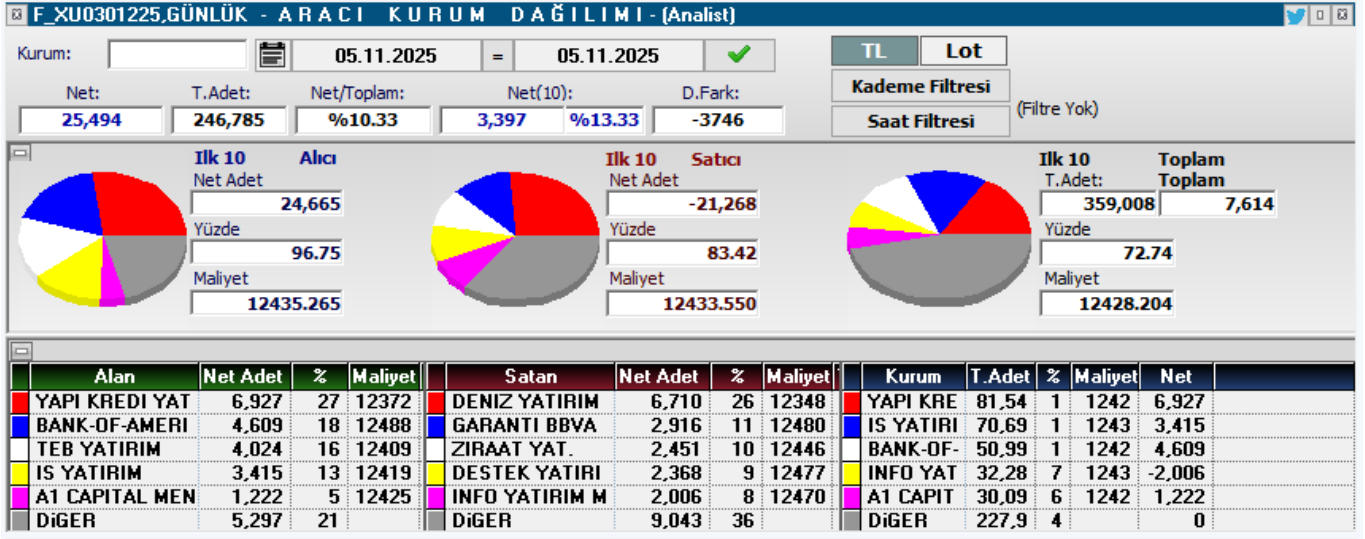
F_XU0301225,GÜNLÜK - A R A C I K U R U M D A Ğ I L I M I - (Analist)

Kurum: 05.11.2025 = 05.11.2025

TL Lot

Kademe Filtresi

Saat Filtresi (Filtre Yok)

Net: 25,494
T.Adet: 246,785
Net/Toplam: %10.33
Net(10): 3,397 %13.33
D.Fark: -3746

Ilk 10 Alıcı
Net Adet 24,665
Yüzde 96.75
Maliyet 12435.265

Ilk 10 Satıcı
Net Adet -21,268
Yüzde 83.42
Maliyet 12433.550

Ilk 10 Toplam
T.Adet: 359,008
Toplam 7,614
Yüzde 72.74
Maliyet 12428.204

| Alan | Net Adet | % | Maliyet |
|---|---|---|---|
| YAPI KREDI YAT | 6,927 | 27 | 12372 |
| BANK-OF-AMERI | 4,609 | 18 | 12488 |
| TEB YATIRIM | 4,024 | 16 | 12409 |
| IS YATIRIM | 3,415 | 13 | 12419 |
| A1 CAPITAL MEN | 1,222 | 5 | 12425 |
| DiGER | 5,297 | 21 | |

| Satan | Net Adet | % | Maliyet |
|---|---|---|---|
| DENIZ YATIRIM | 6,710 | 26 | 12348 |
| GARANTI BBVA | 2,916 | 11 | 12480 |
| ZIRAAT YAT. | 2,451 | 10 | 12446 |
| DESTEK YATIRI | 2,368 | 9 | 12477 |
| INFO YATIRIM M | 2,006 | 8 | 12470 |
| DiGER | 9,043 | 36 | |

| Kurum | T.Adet | % | Maliyet | Net |
|---|---|---|---|---|
| YAPI KRE | 81,54 | 1 | 1242 | 6,927 |
| IS YATIRI | 70,69 | 1 | 1243 | 3,415 |
| BANK-OF- | 50,99 | 1 | 1242 | 4,609 |
| INFO YAT | 32,28 | 7 | 1243 | -2,006 |
| A1 CAPIT | 30,09 | 6 | 1242 | 1,222 |
| DiGER | 227,9 | 4 | | 0 |